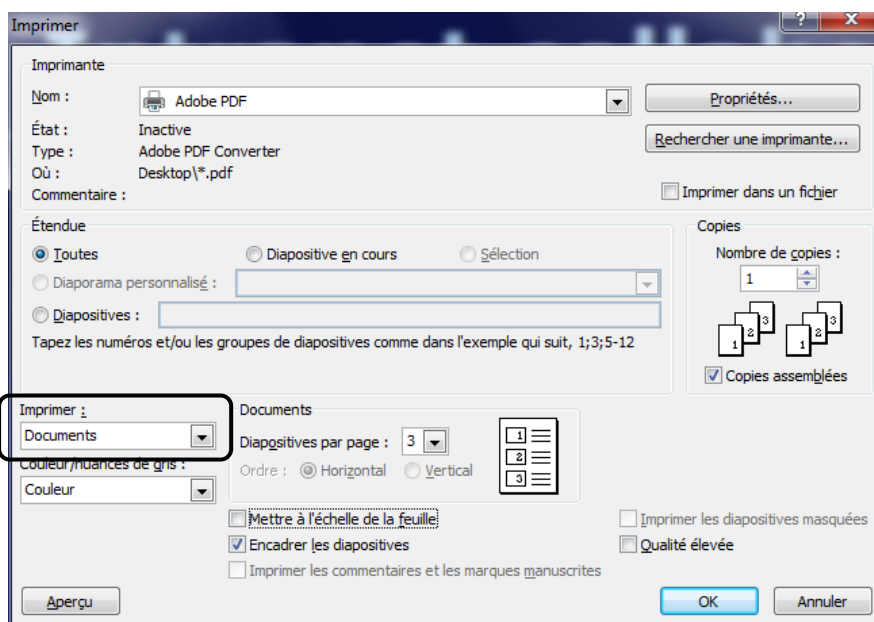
Imprimer

Imprimante

Nom : Adobe PDF

Propriétés...

État : Inactive

Type : Adobe PDF Converter

Où : Desktop\*.pdf

Commentaire :

Rechercher une imprimante...

Imprimer dans un fichier

Étendue

Toutes

Diapositive en cours

Sélection

Diaporama personnalisé :

Diapositives :

Tapez les numéros et/ou les groupes de diapositives comme dans l'exemple qui suit, 1;3;5-12

Copies

Nombre de copies :

1

1 2 3 1 2 3

Copies assemblées

Imprimer :

Documents

Couleur/nuances de gris :

Couleur

Documents

Diapositives par page : 3

Ordre : Horizontal Vertical

1 2 3

Mettre à l'échelle de la feuille

Encadrer les diapositives

Imprimer les commentaires et les marques manuscrites

Imprimer les diapositives masquées

Qualité élevée

Aperçu

OK

Annuler